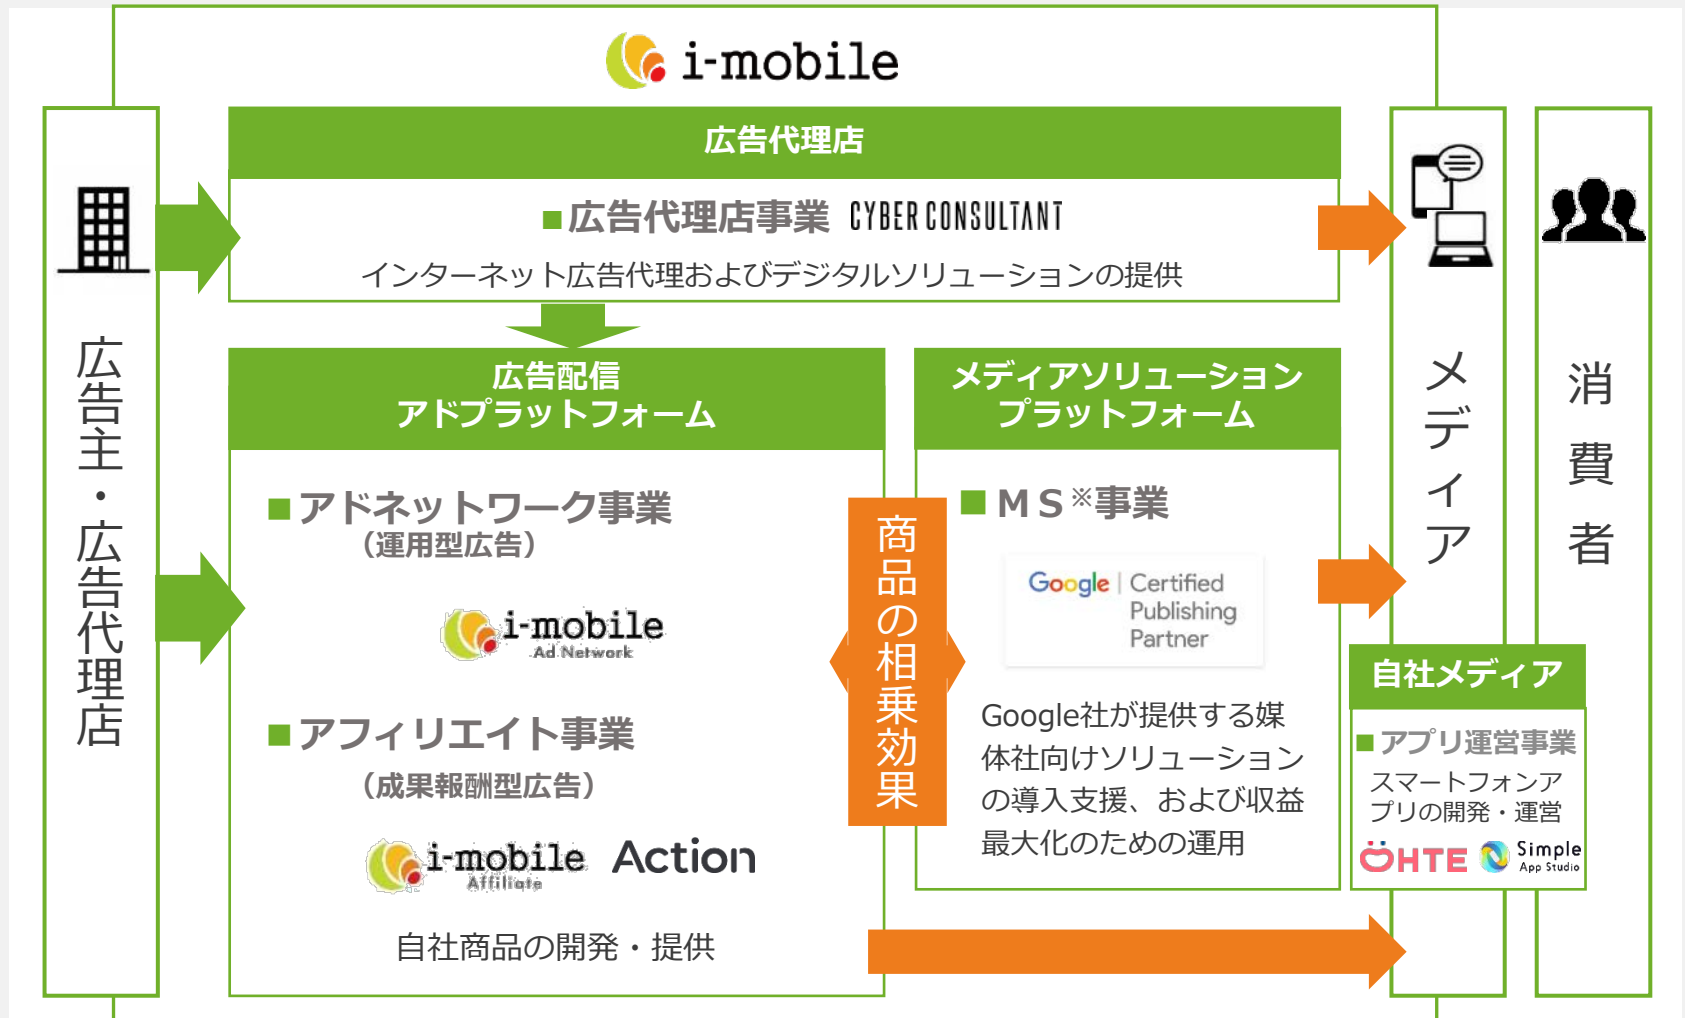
i-mobile

広告主・広告代理店

広告代理店

■広告代理店事業 CYBER CONSULTANT

インターネット広告代理およびデジタルソリューションの提供

広告配信
アドプラットフォーム

■アドネットワーク事業
（運用型広告）

i-mobile Ad Network

■アフィリエイト事業
（成果報酬型広告）

i-mobile Affiliate Action

自社商品の開発・提供

商品の相乗効果

メディアソリューション
プラットフォーム

■ＭＳ※事業

Google | Certified Publishing Partner

Google社が提供する媒体社向けソリューションの導入支援、および収益最大化のための運用

メディア

自社メディア

■アプリ運営事業
スマートフォンアプリの開発・運営

OHTE Simple App Studio

消費者